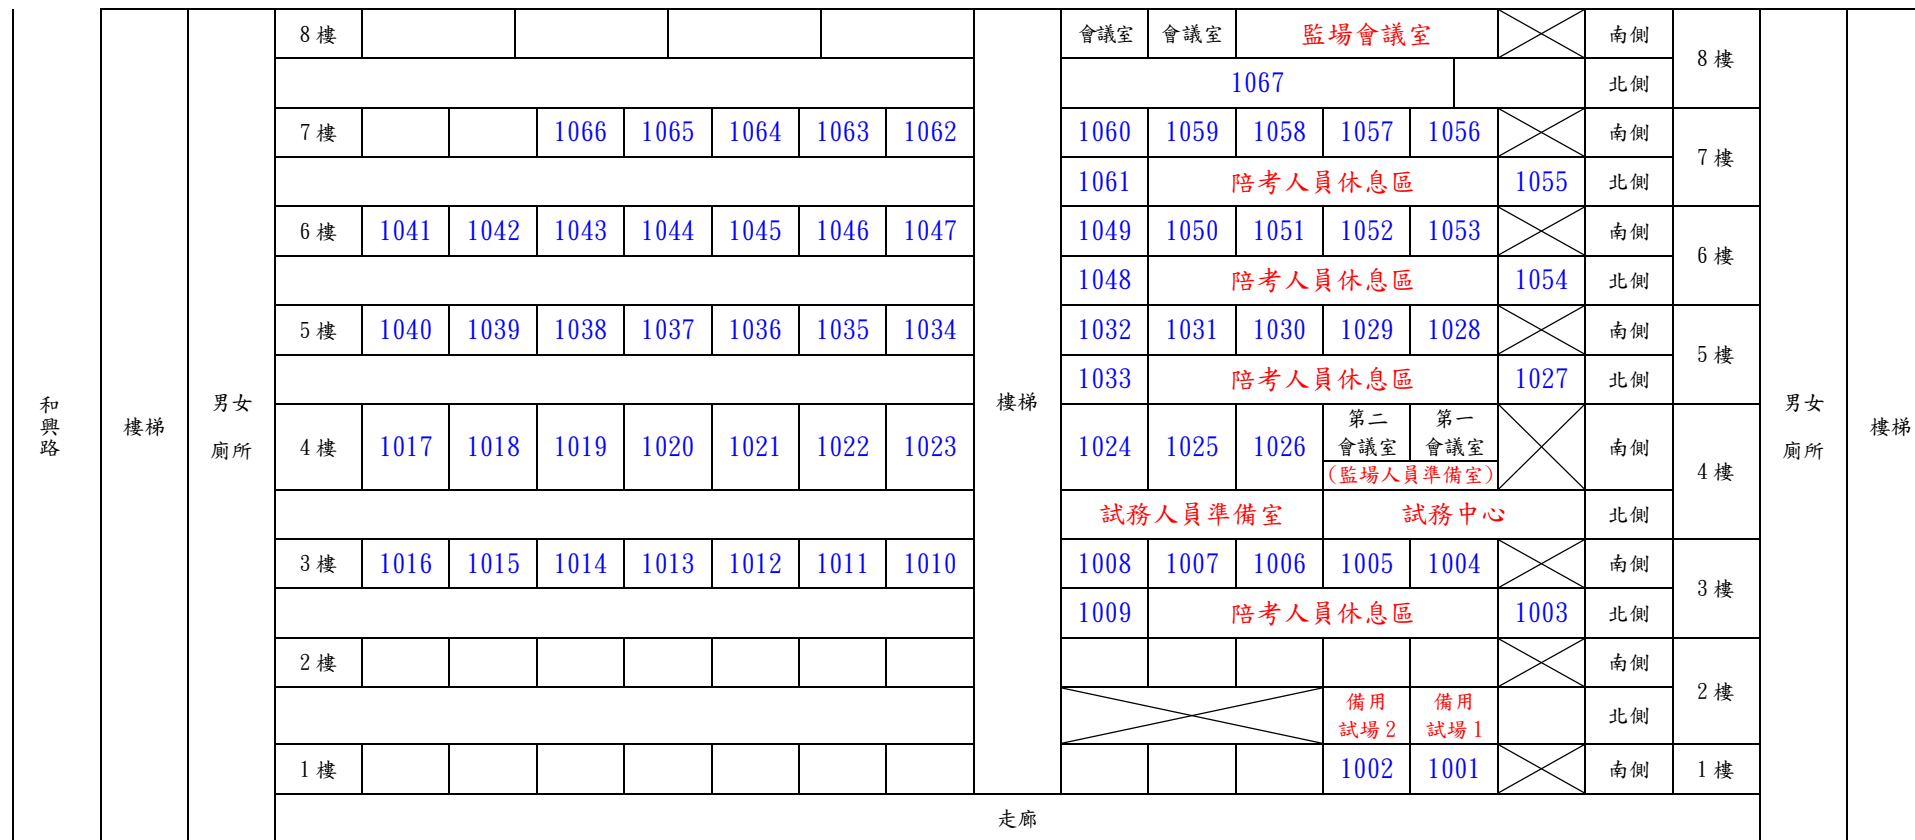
| 和興路 | 樓梯 | 男女廁所 | 8 樓 | | | | | | | | 樓梯 | 會議室 | 會議室 | 監場會議室 | | | | 南側 | 8 樓 | 男女廁所 | 樓梯 |
|---|---|---|---|---|---|---|---|---|---|---|---|---|---|---|---|---|---|---|---|---|---|
| | | | | | | | | | | | | 1067 | | | | | | 北側 | | | |
| | | | 7 樓 | | | 1066 | 1065 | 1064 | 1063 | 1062 | | 1060 | 1059 | 1058 | 1057 | 1056 | | 南側 | 7 樓 | | |
| | | | | | | | | | | | | 1061 | 陪考人員休息區 | | | | 1055 | 北側 | | | |
| | | | 6 樓 | 1041 | 1042 | 1043 | 1044 | 1045 | 1046 | 1047 | | 1049 | 1050 | 1051 | 1052 | 1053 | | 南側 | 6 樓 | | |
| | | | | | | | | | | | | 1048 | 陪考人員休息區 | | | | 1054 | 北側 | | | |
| | | | 5 樓 | 1040 | 1039 | 1038 | 1037 | 1036 | 1035 | 1034 | | 1032 | 1031 | 1030 | 1029 | 1028 | | 南側 | 5 樓 | | |
| | | | | | | | | | | | | 1033 | 陪考人員休息區 | | | | 1027 | 北側 | | | |
| | | | 4 樓 | 1017 | 1018 | 1019 | 1020 | 1021 | 1022 | 1023 | | 1024 | 1025 | 1026 | 第二會議室 (監場人員準備室) | 第一會議室 | | 南側 | 4 樓 | | |
| | | | | | | | | | | | | 試務人員準備室 | | | 試務中心 | | | 北側 | | | |
| | | | 3 樓 | 1016 | 1015 | 1014 | 1013 | 1012 | 1011 | 1010 | | 1008 | 1007 | 1006 | 1005 | 1004 | | 南側 | 3 樓 | | |
| | | | | | | | | | | | | 1009 | 陪考人員休息區 | | | | 1003 | 北側 | | | |
| | | | 2 樓 | | | | | | | | | | | | | | | 南側 | 2 樓 | | |
| | | | | | | | | | | | | | | | 備用試場 2 | 備用試場 1 | | 北側 | | | |
| | | | 1 樓 | | | | | | | | | | | | 1002 | 1001 | | 南側 | 1 樓 | | |
| | | | 走廊 | | | | | | | | | | | | | | | | | | |